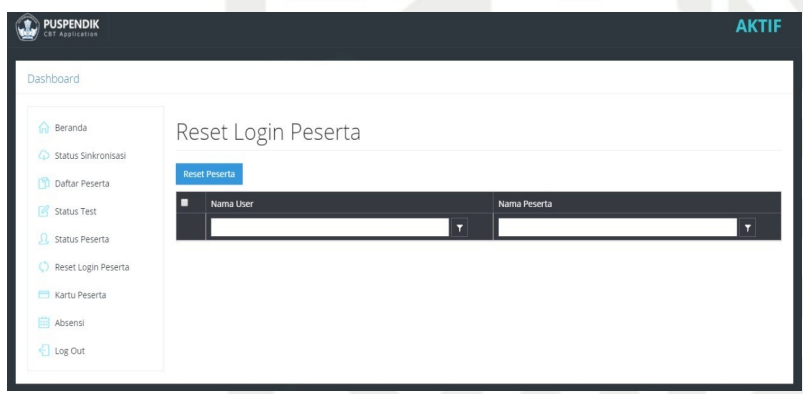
PUSPENDIK
CBT Application

AKTIF

Dashboard

Beranda
Status Sinkronisasi
Daftar Peserta
Status Test
Status Peserta
Reset Login Peserta
Kartu Peserta
Absensi
Log Out

Reset Login Peserta

Reset Peserta

| | Nama User | Nama Peserta |
|---|---|---|
| | | |